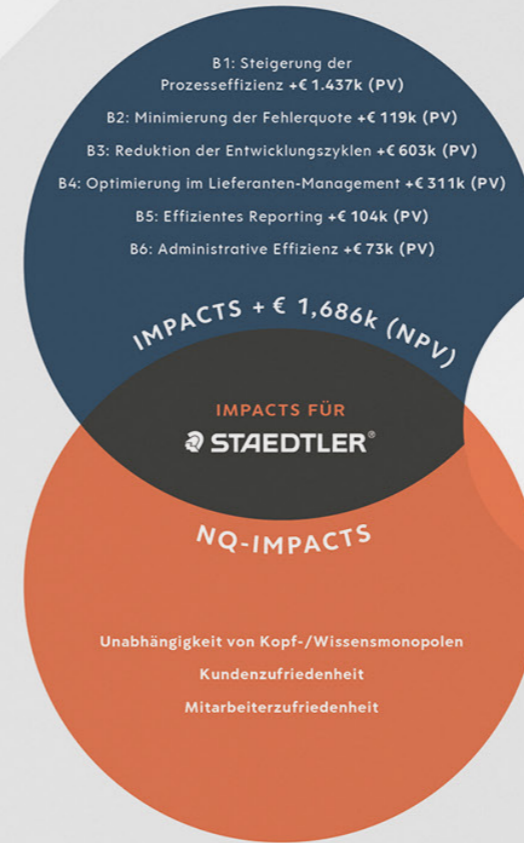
B1: Steigerung der Prozesseffizienz +€ 1.437k (PV)

B2: Minimierung der Fehlerquote +€ 119k (PV)

B3: Reduktion der Entwicklungszyklen +€ 603k (PV)

B4: Optimierung im Lieferanten-Management +€ 311k (PV)

B5: Effizientes Reporting +€ 104k (PV)

B6: Administrative Effizienz +€ 73k (PV)

IMPACTS + € 1,686k (NPV)

IMPACTS FÜR

STAEDTLER®

NQ-IMPACTS

Unabhängigkeit von Kopf-/Wissensmonopolen

Kundenzufriedenheit

Mitarbeiterzufriedenheit